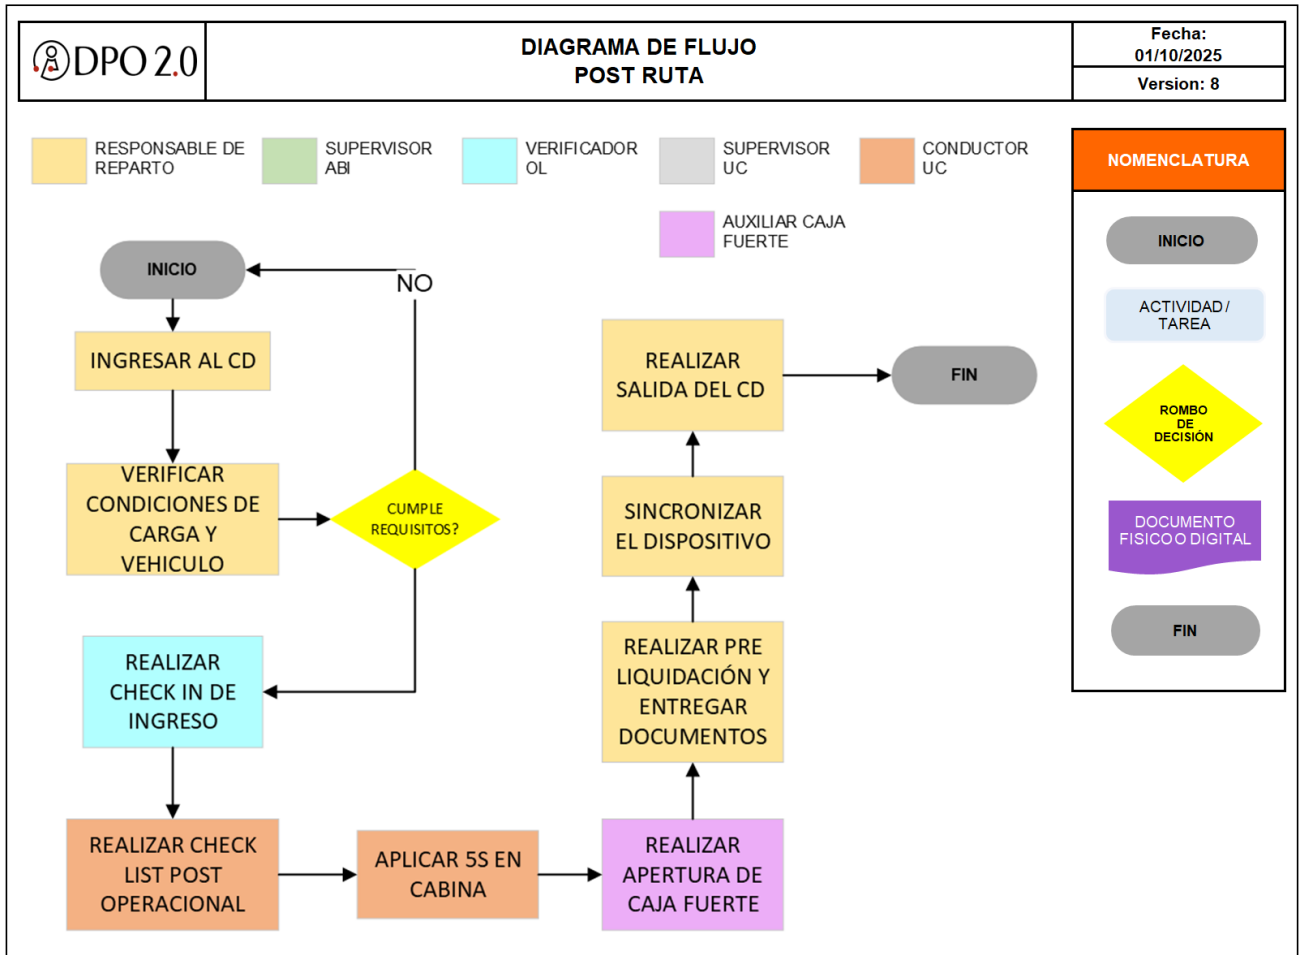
DPO 2.0

DIAGRAMA DE FLUJO
POST RUTA

Fecha:
01/10/2025
Version: 8

RESPONSABLE DE REPARTO

SUPERVISOR ABI

VERIFICADOR OL

SUPERVISOR UC

CONDUCTOR UC

AUXILIAR CAJA FUERTE

NOMENCLATURA

INICIO

ACTIVIDAD / TAREA

ROMBO DE DECISIÓN

DOCUMENTO FISICO O DIGITAL

FIN

INICIO

NO

INGRESAR AL CD

VERIFICAR CONDICIONES DE CARGA Y VEHICULO

CUMPLE REQUISITOS?

REALIZAR CHECK IN DE INGRESO

REALIZAR CHECK LIST POST OPERACIONAL

APLICAR 5S EN CABINA

REALIZAR APERTURA DE CAJA FUERTE

REALIZAR PRE LIQUIDACIÓN Y ENTREGAR DOCUMENTOS

SINCRONIZAR EL DISPOSITIVO

REALIZAR SALIDA DEL CD

FIN